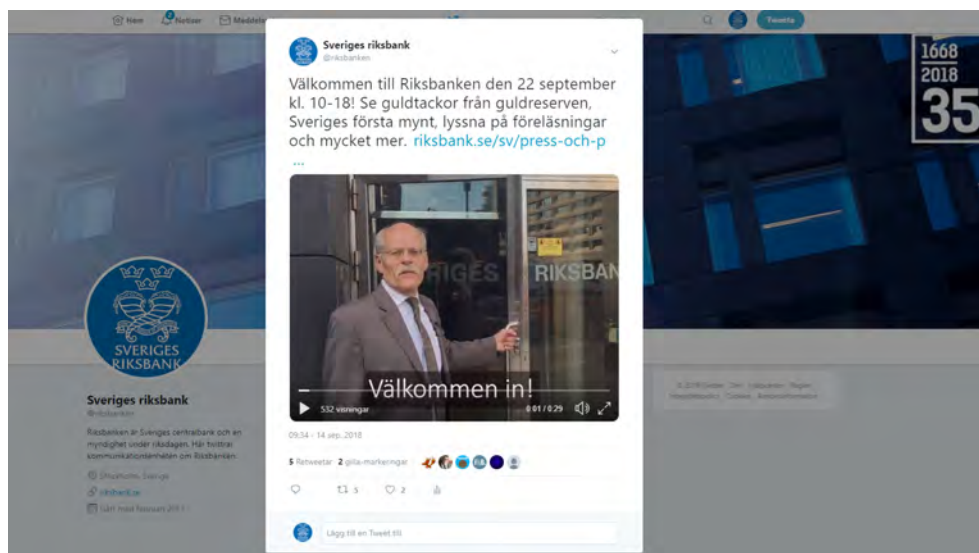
Hem Notiser Meddelanden

Tweeta

1668
2018
35

Sveriges riksbank
@riksbanken

Välkommen till Riksbanken den 22 september kl. 10-18! Se guldtackor från guldreserven, Sveriges första mynt, lyssna på föreläsningar och mycket mer. riksbank.se/sv/press-och-p ...

SVERIGES RIKSBAN

Välkommen in!

532 visningar 0:01 / 0:29

09:34 - 14 sep. 2018

5 Retweetar 2 gilla-markeringar

5 2

Lägg till en Tweet till

SVERIGES RIKSBANK

Sveriges riksbank
@riksbanken

Riksbanken är Sveriges centralbank och en myndighet under riksdagen. Här twittrar kommunikationsenheten om Riksbanken.

Stockholm, Sverige
riksbank.se
Gick med februari 2011

© 2018 Twitter Om Hjälpcenter Regler Integritetspolicy Cookies Annonsinformation